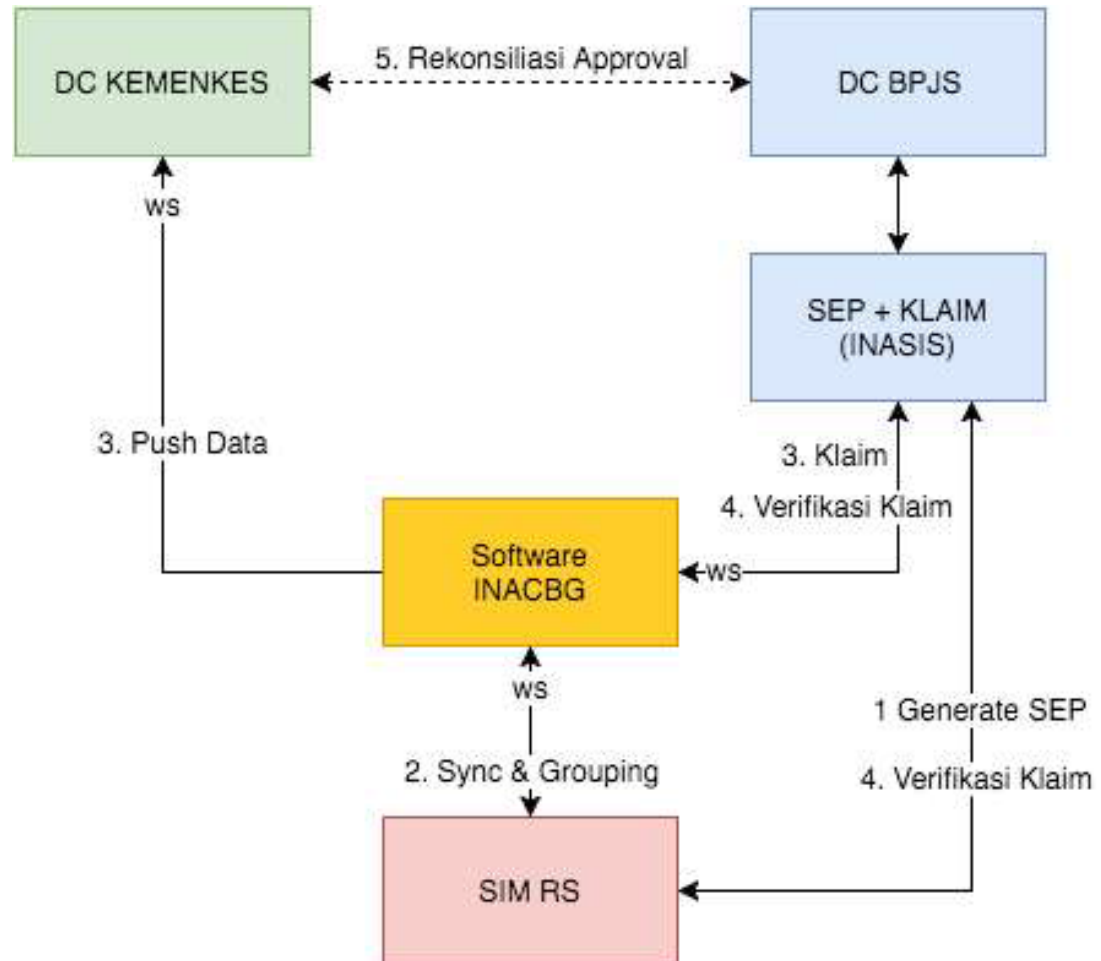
DC KEMENKES

5. Rekonsiliasi Approval

DC BPJS

ws

SEP + KLAIM (INASIS)

3. Push Data

3. Klaim

4. Verifikasi Klaim

Software INACBG

ws

ws

1 Generate SEP

2. Sync & Grouping

4. Verifikasi Klaim

SIM RS